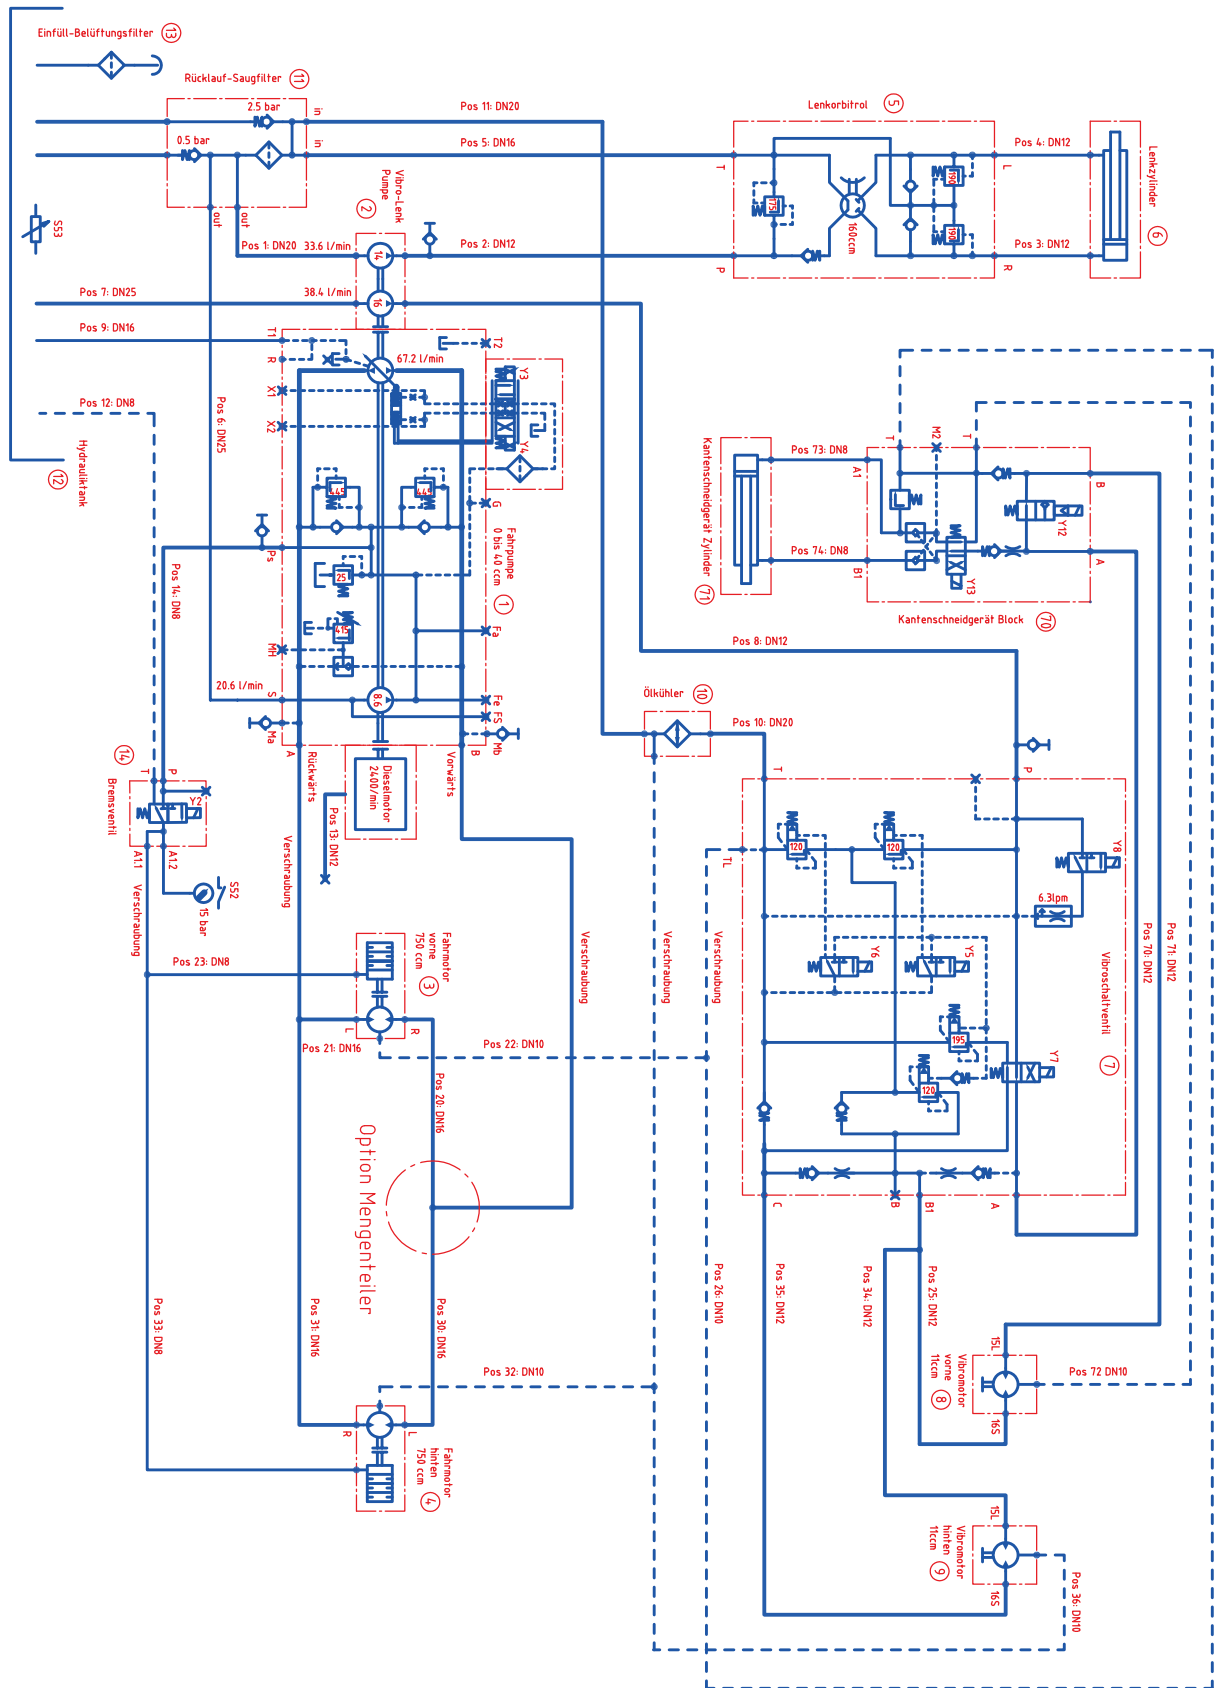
Einfüll-Belüftungsfilter 13

Rücklauf-Saugfilter 11

2.5 bar
0.5 bar
in
in
out
out

Pos 11: DN20
Pos 5: DN16

Lenkorbitrol 5

T
L
P
R
160ccm
175
190
190

Pos 4: DN12
Pos 3: DN12

Lenkzylinder 6

S53

Vibro-Lenk Pumpe 2

Pos 1: DN20 33.6 l/min
14
Pos 2: DN12
Pos 7: DN25 38.4 l/min
16
Pos 9: DN16
T1
T2
R
67.2 l/min
X1
X2
Y3
Y4
Pos 12: DN8
Hydrauliktank 12
Pos 6: DN25
445
445
G
Ps
Fahrpumpe 0 bis 40 ccm 1
25
415
Fa
MH
20.6 l/min
8.6
Fe
FS
S
Ma
Mb
A
B
Rückwärts
Vorwärts
Dieselmotor 2400/min
Pos 13: DN12
Pos 14: DN8
14
Bremsventil
T
P
Y2
A11
A12
S52
15 bar
Verschraubung
Verschraubung
Verschraubung

Kantenschneidgerät Zylinder 71
Pos 73: DN8
Pos 74: DN8
A1
B1
T
M2
T
B
A
Y12
Y13
Kantenschneidgerät Block 70

Pos 8: DN12
Ölkühler 10
Pos 10: DN20

T
P
TL
120
120
Y8
6.3lpm
Y6
Y5
195
120
Y7
Vibroschaltventil 7
Pos 70: DN12
Pos 71: DN12
Verschraubung
Verschraubung
C
B
B1
A

Pos 23: DN8
Fahrmotor vorne 750 ccm 3
L
R
Pos 21: DN16
Pos 22: DN10
Pos 20: DN16
Option Mengenteiler
Pos 33: DN8
Pos 31: DN16
Pos 30: DN16
Pos 32: DN10
R
L
Fahrmotor hinten 750 ccm 4

Pos 26: DN10
Pos 35: DN12
Pos 34: DN12
Pos 25: DN12
15L
16S
Vibromotor vorne 11ccm 8
Pos 72 DN10
15L
16S
Vibromotor hinten 11ccm 9
Pos 36: DN10